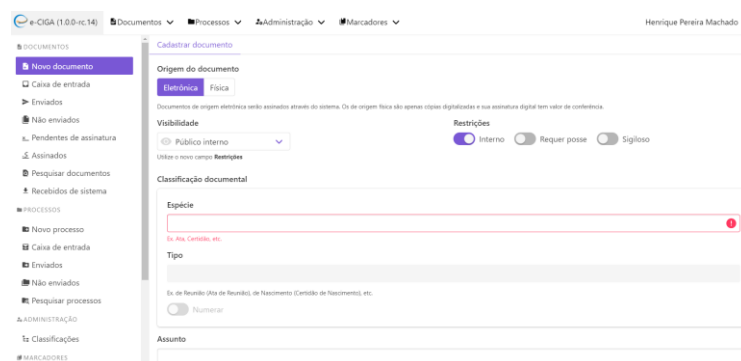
e-CIGA (1.0.0-rc.14) Documentos Processos Administração Marcadores Henrique Pereira Machado

DOCUMENTOS
Novo documento
Caixa de entrada
Enviados
Não enviados
Pendentes de assinatura
Assinados
Pesquisar documentos
Recebidos de sistema
PROCESSOS
Novo processo
Caixa de entrada
Enviados
Não enviados
Pesquisar processos
ADMINISTRAÇÃO
Classificações
MARCADORES

Cadastrar documento

Origem do documento
Eletrônica Física
Documentos de origem eletrônica serão assinados através do sistema. Os de origem física são apenas cópias digitalizadas e sua assinatura digital tem valor de conferência.

Visibilidade
Público interno
Utilize o novo campo Restrições

Restrições
Interno Requer posse Sigiloso

Classificação documental

Espécie
Ex. Ata, Certidão, etc.

Tipo
Ex. de Reunião (Ata de Reunião), de Nascimento (Certidão de Nascimento), etc.
Numerar

Assunto